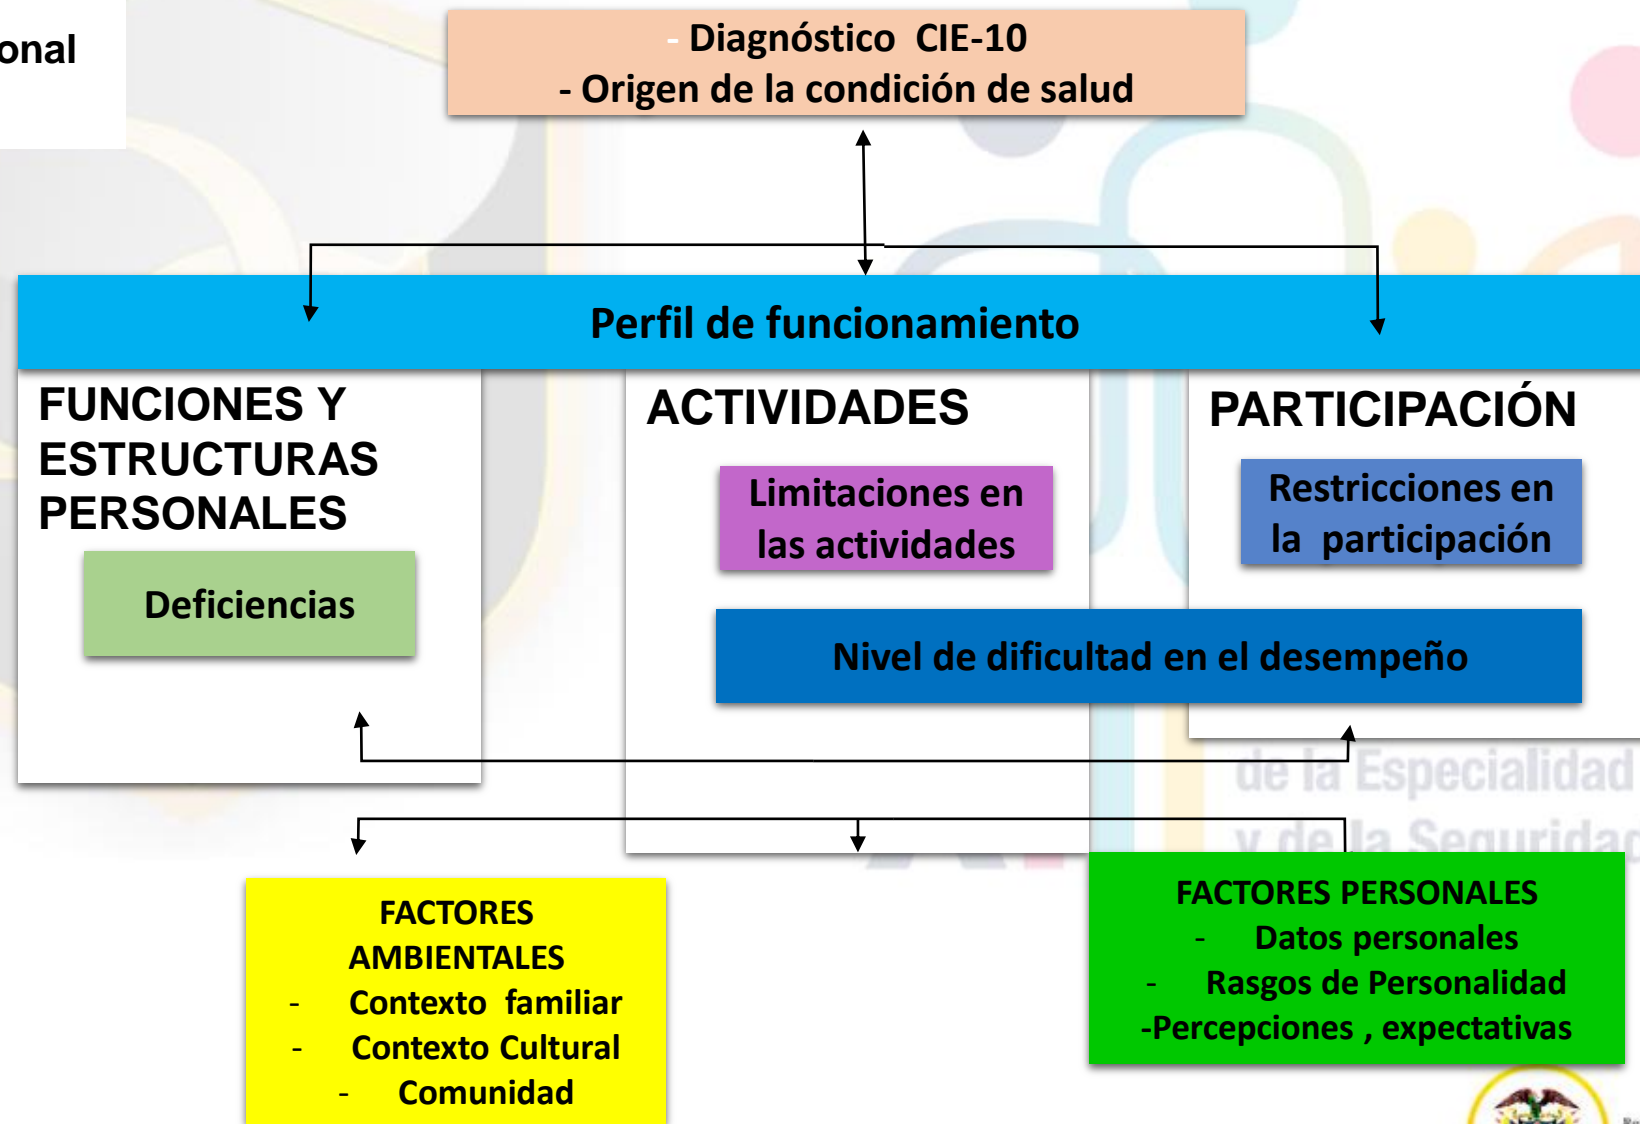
onal

- Diagnóstico CIE-10
- Origen de la condición de salud

Perfil de funcionamiento

FUNCIONES Y ESTRUCTURAS PERSONALES

Deficiencias

ACTIVIDADES

Limitaciones en las actividades

PARTICIPACIÓN

Restricciones en la participación

Nivel de dificultad en el desempeño

de la Especialidad
y de la Segurida

FACTORES AMBIENTALES
- Contexto familiar
- Contexto Cultural
- Comunidad

FACTORES PERSONALES
- Datos personales
- Rasgos de Personalidad
-Percepciones , expectativas